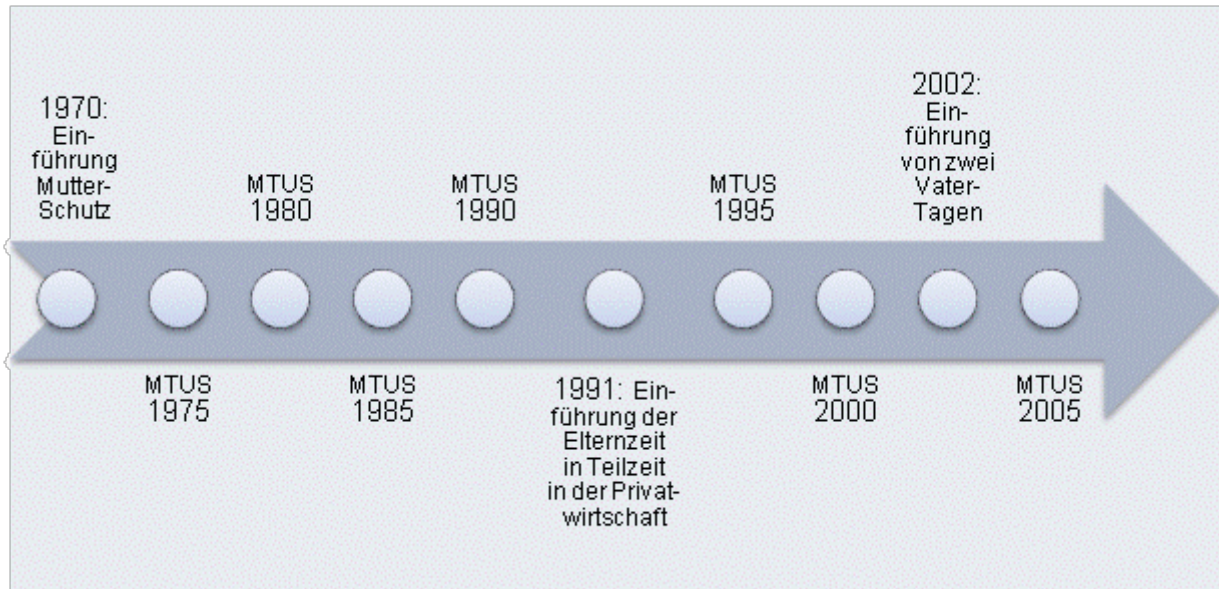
1970: Einführung Mutter-Schutz

MTUS 1980

MTUS 1990

MTUS 1995

2002: Einführung von zwei Vater-Tagen

MTUS 1975

MTUS 1985

1991: Einführung der Elternzeit in Teilzeit in der Privatwirtschaft

MTUS 2000

MTUS 2005